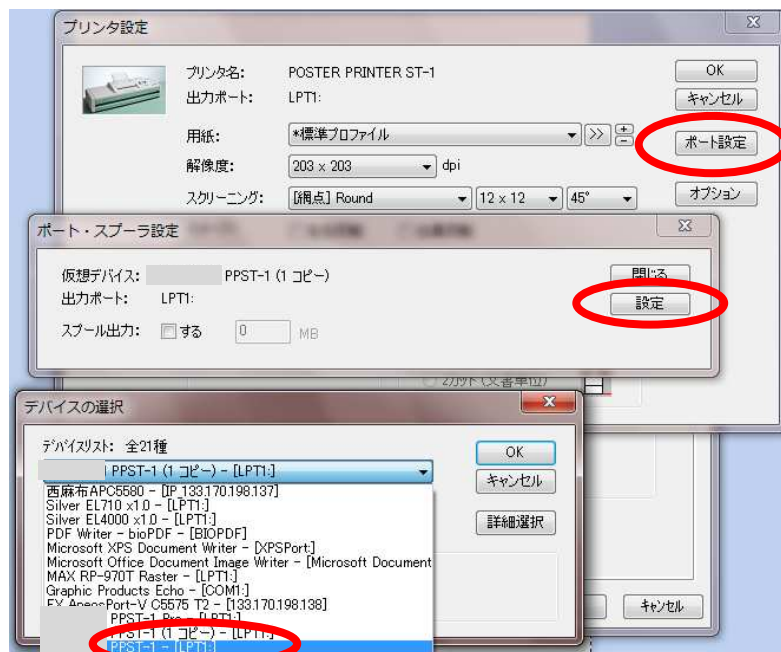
プリンタ設定

プリンタ名: POSTER PRINTER ST-1
出力ポート: LPT1:
用紙: *標準プロファイル
解像度: 203 x 203 dpi
スクリーニング: [網点] Round 12 x 12 45°

OK
キャンセル
ポート設定
オプション

ポート・スプーラ設定

仮想デバイス: PPST-1 (1 コピー)
出力ポート: LPT1:
スプール出力: する 0 MB

閉じる
設定

2カット (文書単位)

デバイスの選択

デバイスリスト: 全21種
PPST-1 (1 コピー) - [LPT1:]
西麻布APC5580 - [IP_133.170.198.137]
Silver EL710 x1.0 - [LPT1:]
Silver EL4000 x1.0 - [LPT1:]
PDF Writer - bioPDF - [BIOPDF]
Microsoft XPS Document Writer - [XPSPort:]
Microsoft Office Document Image Writer - [Microsoft Document
MAX RP-970T Raster - [LPT1:]
Graphic Products Echo - [COM1:]
FX ApeosPort-V C5575 T2 - [133.170.198.138]
PPST-1 Pro - [LPT1:]
PPST-1 (1 コピー) - [LPT1:]
PPST-1 - [LPT1:]

OK
キャンセル
詳細選択
キャンセル